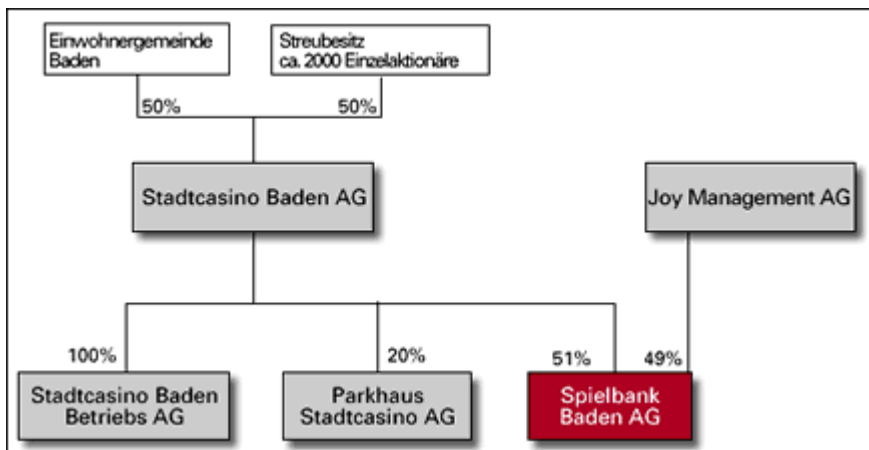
Einwohnergemeinde Baden

Streubesitz ca. 2000 Einzelaktionäre

50%

50%

Stadtcasino Baden AG

Joy Management AG

100%

20%

51%

49%

Stadtcasino Baden Betriebs AG

Parkhaus Stadtcasino AG

Spielbank Baden AG